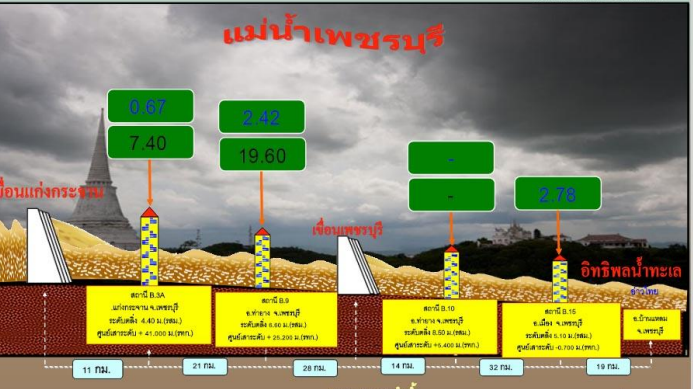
แม่น้ำเพชรบุรี

0.67
7.40

2.42
19.60

-
-

2.78

เขื่อนแก่งกระจาน

เขื่อนเพชรบุรี

อิทธิพลน้ำทะเล

อ่าวไทย

สถานี B.3A
แก่งกระจาน จ.เพชรบุรี
ระดับตลิ่ง 4.40 ม.(รสม.)
ศูนย์เสาระดับ + 41.000 ม.(รทก.)

สถานี B.9
อ.ท่ายาง จ.เพชรบุรี
ระดับตลิ่ง 6.60 ม.(รสม.)
ศูนย์เสาระดับ + 25.200 ม.(รทก.)

สถานี B.10
อ.ท่ายาง จ.เพชรบุรี
ระดับตลิ่ง 8.50 ม.(รสม.)
ศูนย์เสาระดับ +5.400 ม.(รทก.)

สถานี B.15
อ.เมือง จ.เพชรบุรี
ระดับตลิ่ง 5.10 ม.(รสม.)
ศูนย์เสาระดับ -0.700 ม.(รทก.)

อ.บ้านแหลม
จ.เพชรบุรี

11 กม.
21 กม.
28 กม.
14 กม.
32 กม.
19 กม.